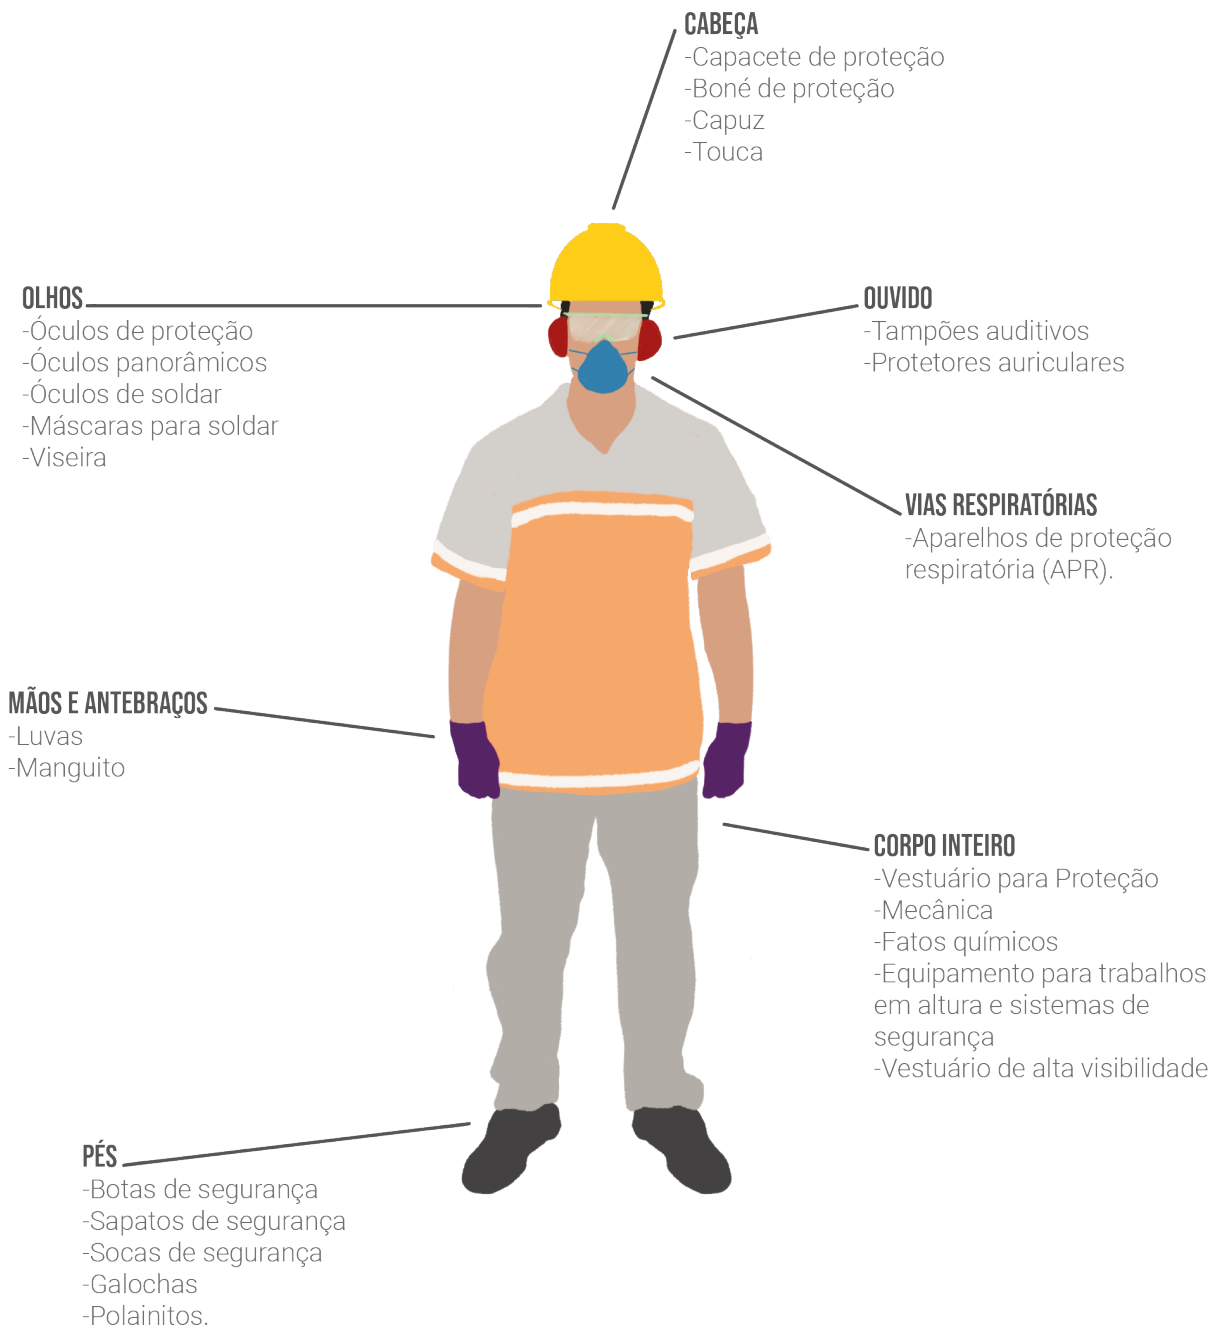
CABEÇA
-Capacete de proteção
-Boné de proteção
-Capuz
-Touca

OLHOS
-Óculos de proteção
-Óculos panorâmicos
-Óculos de soldar
-Máscaras para soldar
-Viseira

OUVIDO
-Tampões auditivos
-Protetores auriculares

VIAS RESPIRATÓRIAS
-Aparelhos de proteção respiratória (APR).

MÃOS E ANTEBRAÇOS
-Luvas
-Manguito

CORPO INTEIRO
-Vestuário para Proteção
-Mecânica
-Fatos químicos
-Equipamento para trabalhos em altura e sistemas de segurança
-Vestuário de alta visibilidade

PÉS
-Botas de segurança
-Sapatos de segurança
-Socas de segurança
-Galochas
-Polainitos.